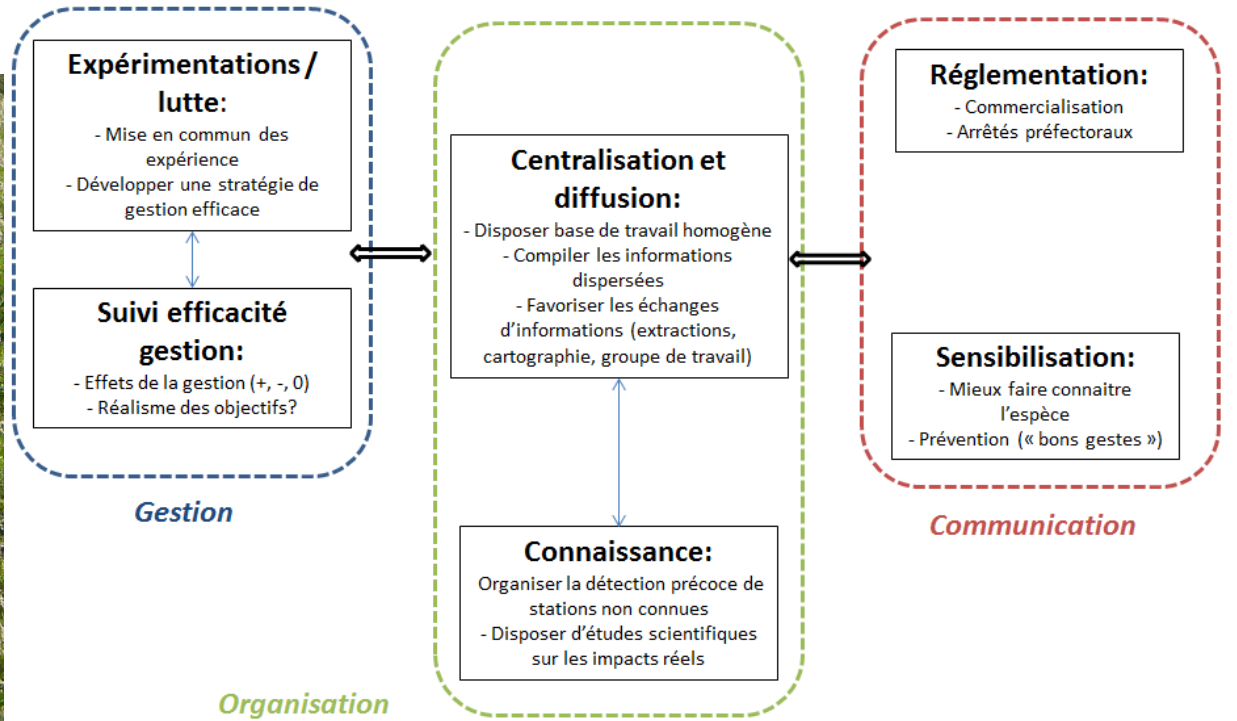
Expérimentations / lutte:
- Mise en commun des expérience
- Développer une stratégie de gestion efficace

Suivi efficacité gestion:
- Effets de la gestion (+, -, 0)
- Réalisme des objectifs?

Gestion

Centralisation et diffusion:
- Disposer base de travail homogène
- Compiler les informations dispersées
- Favoriser les échanges d'informations (extractions, cartographie, groupe de travail)

Connaissance:
Organiser la détection précoce de stations non connues
- Disposer d'études scientifiques sur les impacts réels

Organisation

Réglementation:
- Commercialisation
- Arrêtés préfectoraux

Sensibilisation:
- Mieux faire connaitre l'espèce
- Prévention (« bons gestes »)

Communication